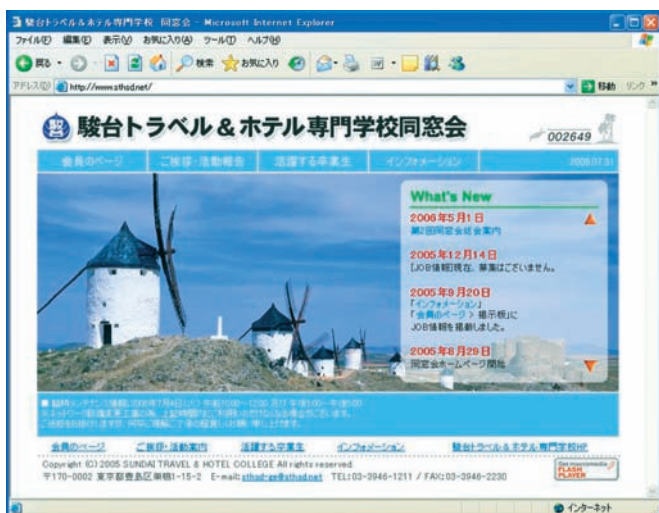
駿台トラベル＆ホテル専門学校 同窓会 - Microsoft Internet Explorer

ファイル(F) 編集(E) 表示(V) お気に入り(A) ツール(T) ヘルプ(H)

戻る 検索 お気に入り

アドレス(D) http://www.sthsd.net/ 移動 リンク

駿台トラベル＆ホテル専門学校同窓会

002649

会員のページ | ご挨拶・活動報告 | 活躍する卒業生 | インフォメーション | 2006.07.31

What's New

2006年5月1日
第2回同窓会総会案内

2005年12月14日
[JOB情報]現在、募集はございません。

2005年9月20日
「インフォメーション」
「会員のページ」＞掲示板に
JOB情報を掲載しました。

2005年8月29日
同窓会ホームページ開設

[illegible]

会員のページ | ご挨拶・活動報告 | 活躍する卒業生 | インフォメーション | 駿台トラベル＆ホテル専門学校HP

Copyright (C) 2005 SUNDAI TRAVEL & HOTEL COLLEGE All rights reserved.
〒170-0002 東京都豊島区巣鴨1-15-2 E-mail:sthsd-ge@sthsd.net TEL:03-3946-1211 / FAX:03-3946-2230

Get macromedia FLASH PLAYER

インターネット